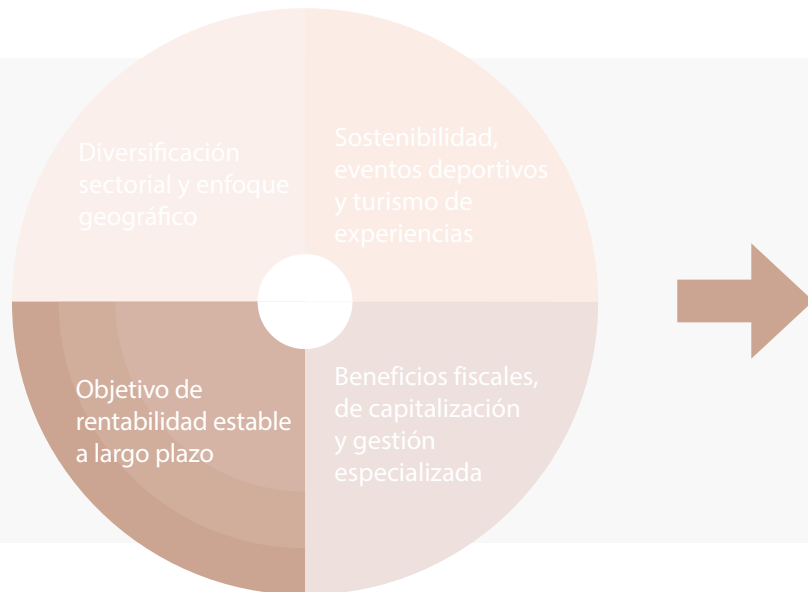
Diversificación sectorial y enfoque geográfico

Sostenibilidad, eventos deportivos y turismo de experiencias

Objetivo de rentabilidad estable a largo plazo

Beneficios fiscales, de capitalización y gestión especializada